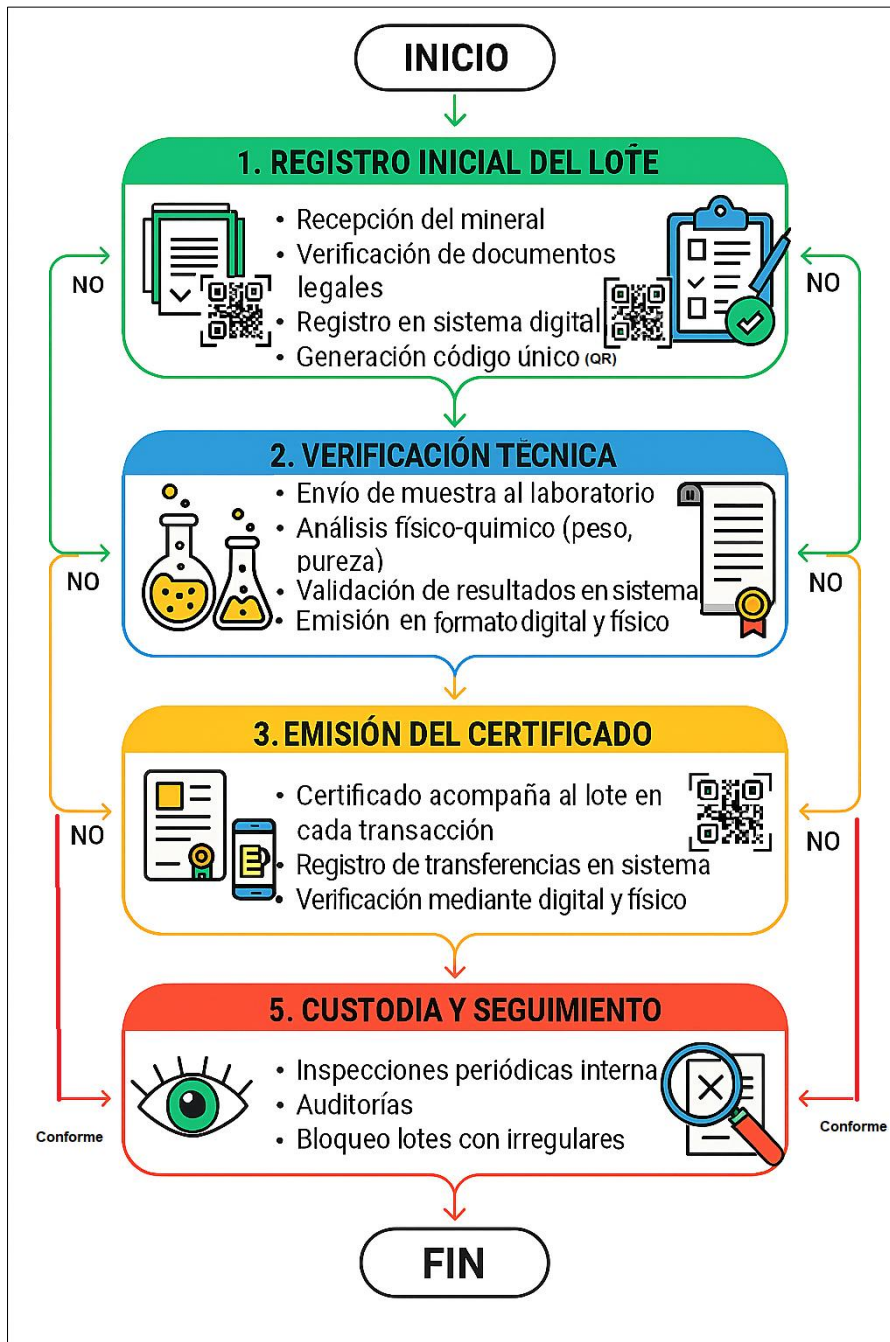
INICIO

1. REGISTRO INICIAL DEL LOTE

NO

NO

• Recepción del mineral
• Verificación de documentos legales
• Registro en sistema digital
• Generación código único (QR)

2. VERIFICACIÓN TÉCNICA

NO

NO

• Envío de muestra al laboratorio
• Análisis físico-quimico (peso, pureza)
• Validación de resultados en sistema
• Emisión en formato digital y físico

3. EMISIÓN DEL CERTIFICADO

NO

NO

• Certificado acompaña al lote en cada transacción
• Registro de transferencias en sistema
• Verificación mediante digital y físico

5. CUSTODIA Y SEGUIMIENTO

Conforme

Conforme

• Inspecciones periódicas interna
• Auditorías
• Bloqueo lotes con irregulares

FIN